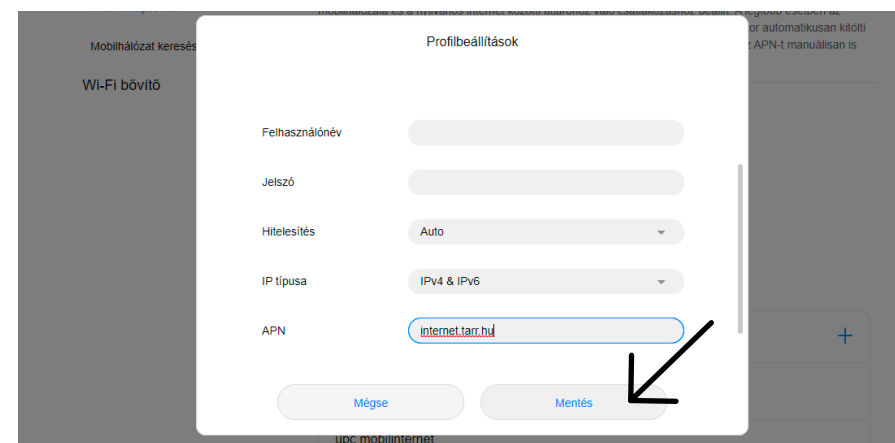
Mobilhálózat keresés

Wi-Fi bővítő

mobilhálózata és a nyilvános internet közötti átjáróhoz való csatlakozáshoz belát. A legtöbb esetben az
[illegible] automatikusan kitölti
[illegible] APN-t manuálisan is

Profilbeállítások

Felhasználónév

Jelszó

Hitelesítés
Auto

IP típusa
IPv4 & IPv6

APN
internet.tarr.hu

Mégse

Mentés

+

upc mobilinternet